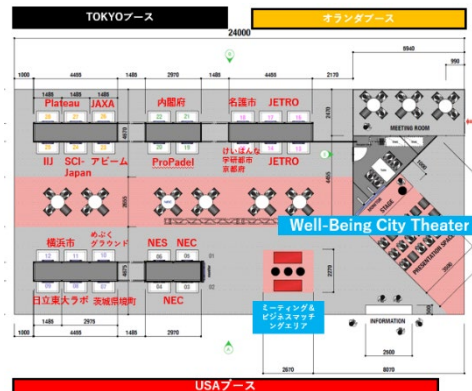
TOKYOブース

オランダブース

24000

1000 4485 1485 2970 1485 4485 2170 5940 990

1485 1485

Plateau JAXA

内閣府

名護市 JETRO

MEETING ROOM

IIJ SCI-Japan アビーム

ProPadel

けいはんな学研都市京都府 JETRO

Well-Being City Theater

STAGE

PRESENTATION SPACE

横浜市 めぶくグラウンド

NES NEC

日立東大ラボ 茨城県境町

NEC

ミーティング&ビジネスマッチングエリア

INFORMATION

1485 2970 2970 2500 6070

USAブース